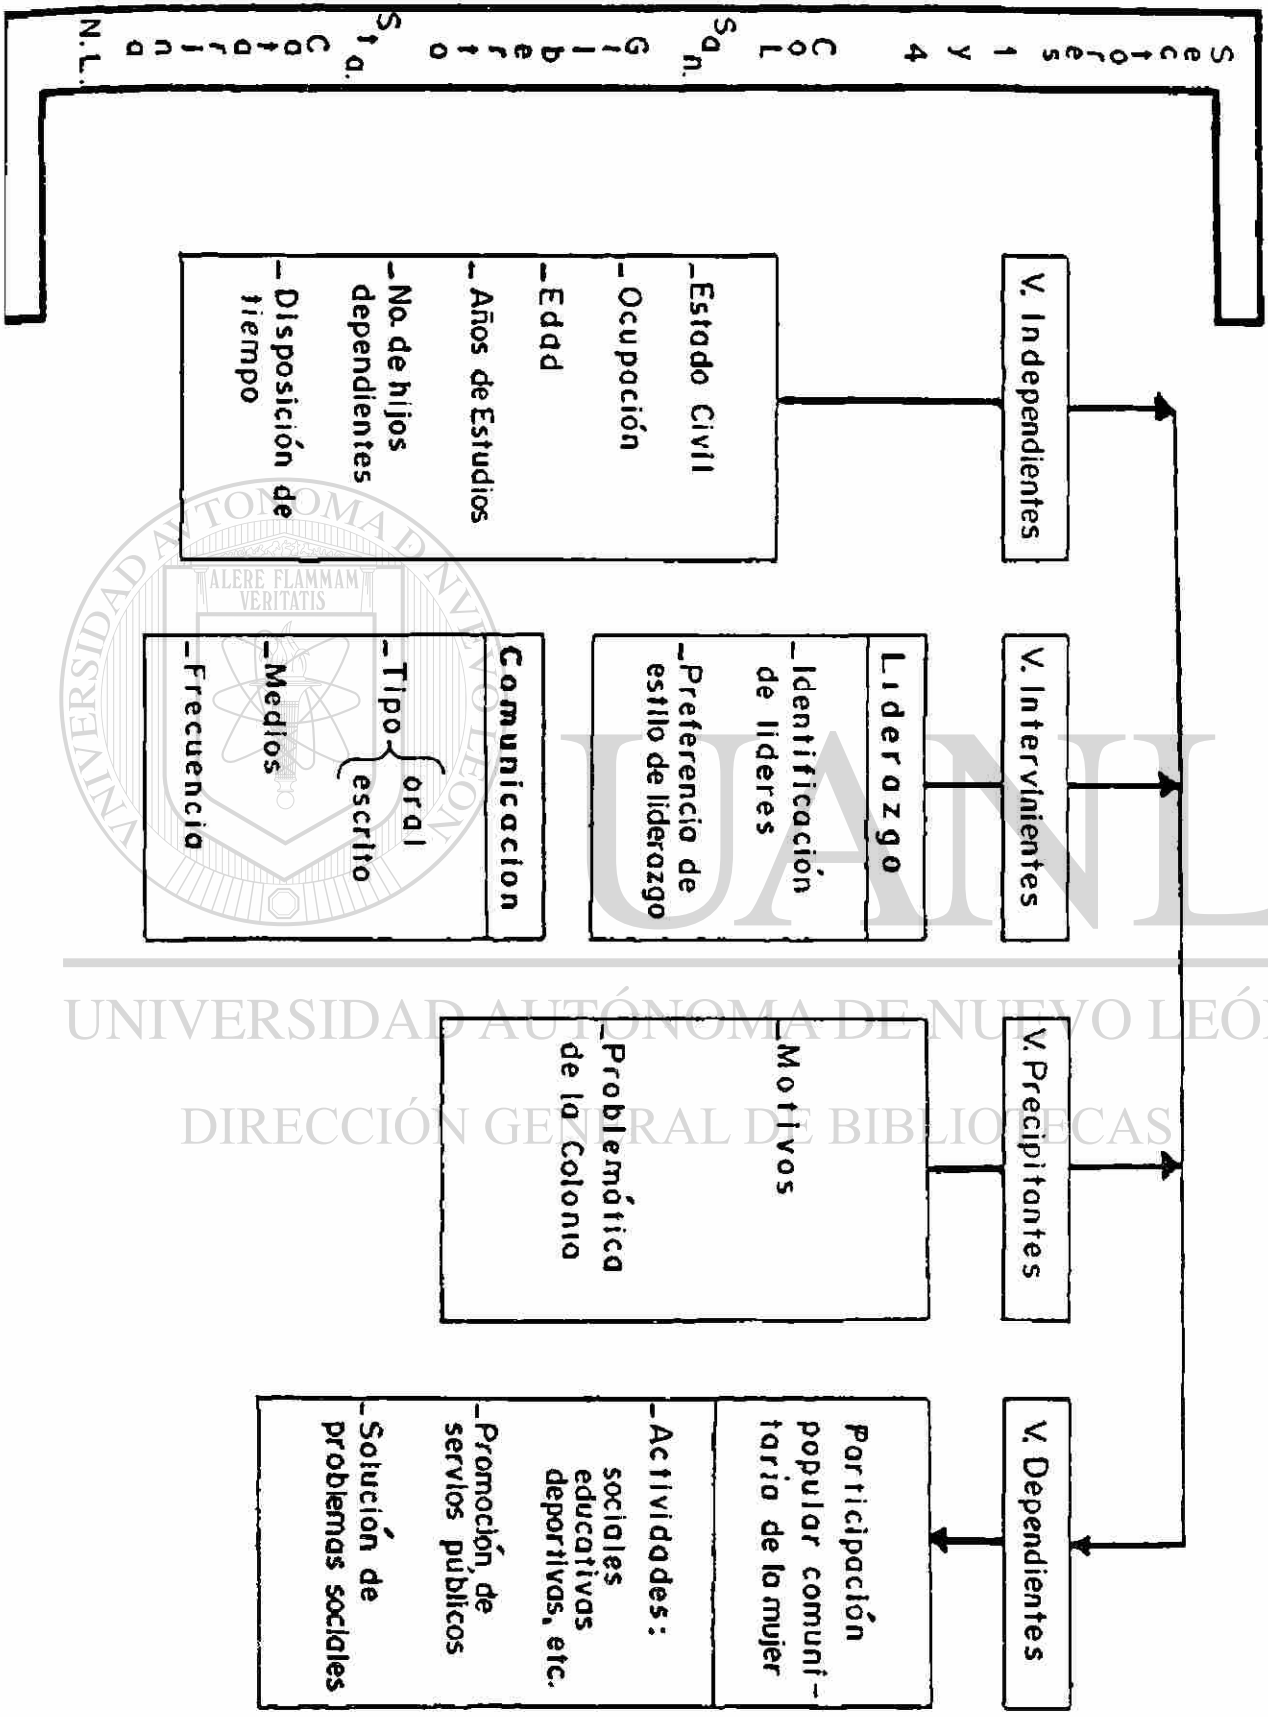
Sectores 1 y 4 Col. San Gilberto Sta. Catarina N.L.

V. Independientes

-Estado Civil
-Ocupación
-Edad
-Años de Estudios
-No. de hijos dependientes
-Disposición de tiempo

V. Intervinientes

Liderazgo
-Identificación de lideres
-Preferencia de estilo de liderazgo

Comunicacion
-Tipo { oral escrito
-Medios
-Frecuencia

V. Precipitantes

-Motivos
-Problemática de la Colonia

V. Dependientes

Participación popular comunitaria de la mujer

-Actividades: sociales educativas deportivas, etc.
-Promoción de servios publicos
-Solución de problemas sociales

UNIVERSIDAD AUTÓNOMA DE NUEVO LEÓN
DIRECCIÓN GENERAL DE BIBLIOTECAS
ALERE FLAMMAM VERITATIS
UANL